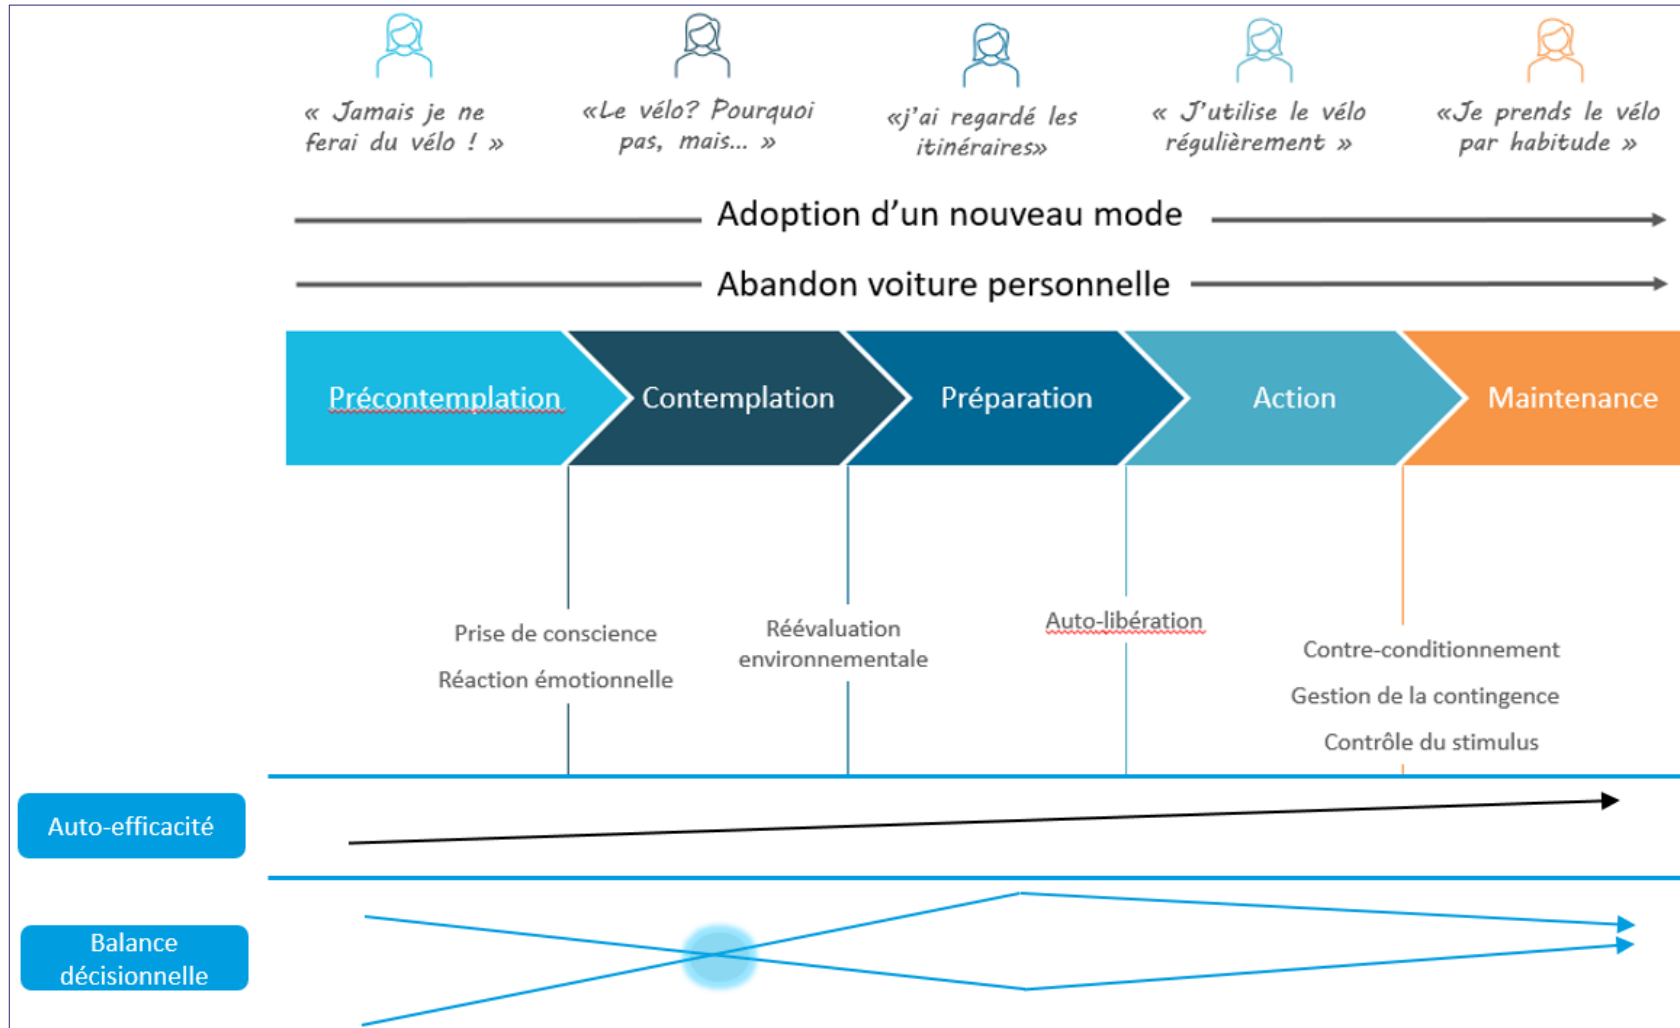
« Jamais je ne ferai du vélo ! »

«Le vélo? Pourquoi pas, mais... »

«j'ai regardé les itinéraires»

« J'utilise le vélo régulièrement »

«Je prends le vélo par habitude »

Adoption d'un nouveau mode

Abandon voiture personnelle

Précontemplation

Contemplation

Préparation

Action

Maintenance

Prise de conscience

Réaction émotionnelle

Réévaluation environnementale

Auto-libération

Contre-conditionnement

Gestion de la contingence

Contrôle du stimulus

Auto-efficacité

Balance décisionnelle